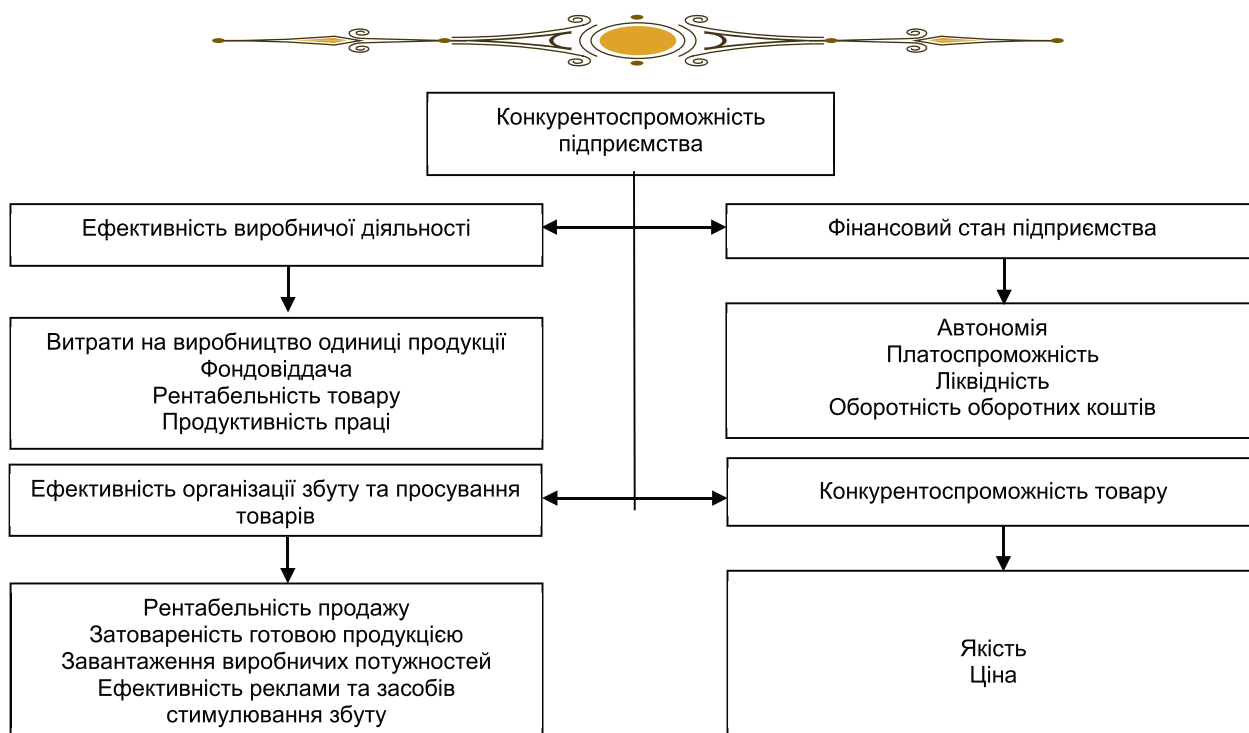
Конкурентоспроможність підприємства

Ефективність виробничої діяльності

Витрати на виробництво одиниці продукції
Фондовіддача
Рентабельність товару
Продуктивність праці

Ефективність організації збуту та просування товарів

Рентабельність продажу
Затовареність готовою продукцією
Завантаження виробничих потужностей
Ефективність реклами та засобів стимулювання збуту

Фінансовий стан підприємства

Автономія
Платоспроможність
Ліквідність
Оборотність оборотних коштів

Конкурентоспроможність товару

Якість
Ціна